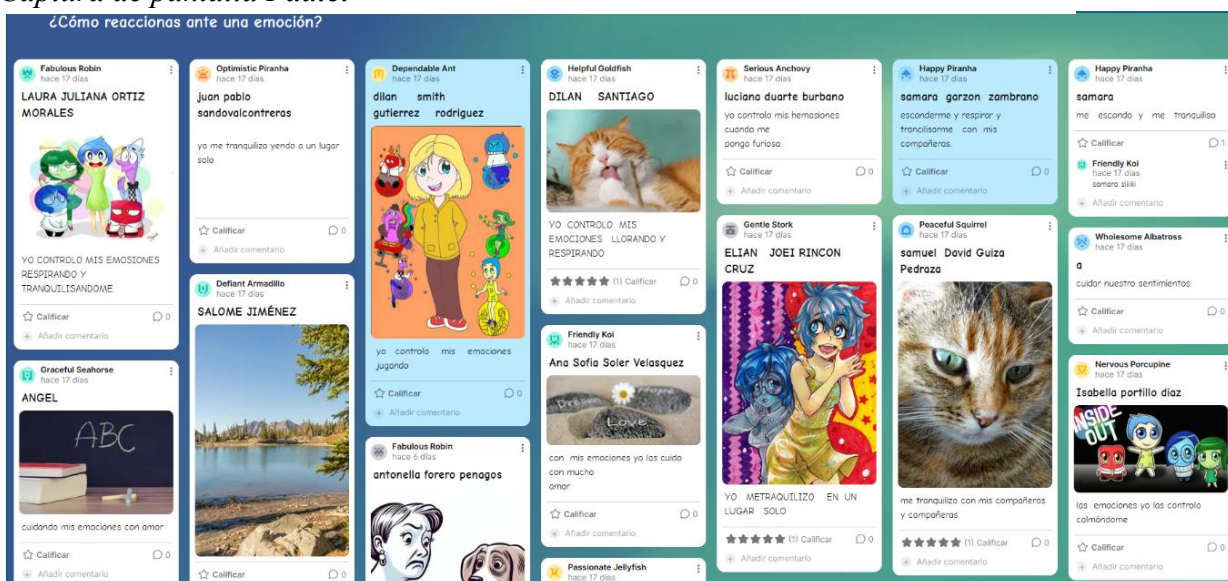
Captura de pantalla Padlet.

¿Cómo reaccionas ante una emoción?

Fabulous Robin
hace 17 días
LAURA JULIANA ORTIZ MORALES

YO CONTROLO MIS EMOSIONES RESPIRANDO Y TRANQUILISANDOME
Calificar 0
Añadir comentario

Graceful Seahorse
hace 17 días
ANGEL
ABC
cuidando mis emociones con amor
Calificar 0
Añadir comentario

Optimistic Piranha
hace 17 días
juan pablo sandovalcontreras
yo me tranquilizo yendo a un lugar solo
Calificar 0
Añadir comentario

Defiant Armadillo
hace 17 días
SALOME JIMÉNEZ
Calificar 0

Dependable Ant
hace 17 días
dilan smith gutierrez rodriguez
yo controlo mis emociones jugando
Calificar 0
Añadir comentario

Fabulous Robin
hace 6 días
antonella forero penagos

Helpful Goldfish
hace 17 días
DILAN SANTIAGO
YO CONTROLO MIS EMOCIONES LLORANDO Y RESPIRANDO
(1) Calificar 0
Añadir comentario

Friendly Koi
hace 17 días
Ana Sofia Soler Velasquez
Love
con mis emociones yo los cuido con mucho amor
Calificar 0
Añadir comentario

Passionate Jellyfish
hace 17 días

Serious Anchovy
hace 17 días
luciana duarte burbano
yo controlo mis hemosiones cuando me pongo furiosa
Calificar 0
Añadir comentario

Gentle Stork
hace 17 días
ELIAN JOEI RINCON CRUZ
YO METRAQUILIZO EN UN LUGAR SOLO
(1) Calificar 0
Añadir comentario

Happy Piranha
hace 17 días
samara garzon zambrano
esconderme y respirar y trancilisarme con mis compañeras.
Calificar 0
Añadir comentario

Peaceful Squirrel
hace 17 días
samuel David Guiza Pedraza
me tranquilizo con mis compañeros y compañeras
(1) Calificar 0
Añadir comentario

Happy Piranha
hace 17 días
samara
me escondo y me tranquiliso
Calificar 1
Friendly Koi
hace 17 días
samara siiiii
Añadir comentario

Wholesome Albatross
hace 17 días
a
cuidar nuestro sentimientos
Calificar 0
Añadir comentario

Nervous Porcupine
hace 17 días
Isabella portillo diaz
INSIDE OUT
las emociones yo los controlo calmándome
Calificar 0